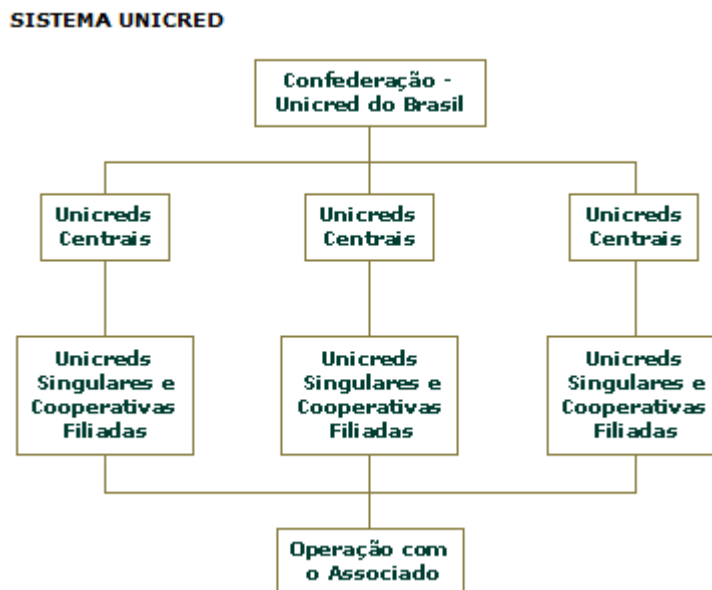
SISTEMA UNICRED

Confederação - Unicred do Brasil

Unicreds Centrais

Unicreds Centrais

Unicreds Centrais

Unicreds Singulares e Cooperativas Filiadas

Unicreds Singulares e Cooperativas Filiadas

Unicreds Singulares e Cooperativas Filiadas

Operação com o Associado